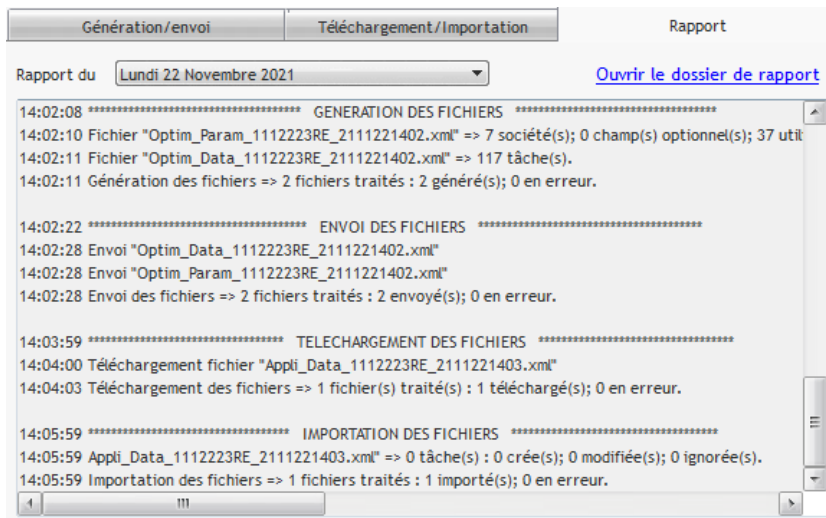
Génération/envoi | Téléchargement/Importation | Rapport

Rapport du Lundi 22 Novembre 2021

Ouvrir le dossier de rapport

14:02:08 ************************************ GENERATION DES FICHIERS ************************************
14:02:10 Fichier "Optim_Param_1112223RE_2111221402.xml" => 7 société(s); 0 champ(s) optionnel(s); 37 util
14:02:11 Fichier "Optim_Data_1112223RE_2111221402.xml" => 117 tâche(s).
14:02:11 Génération des fichiers => 2 fichiers traités : 2 généré(s); 0 en erreur.

14:02:22 ************************************ ENVOI DES FICHIERS ************************************
14:02:28 Envoi "Optim_Data_1112223RE_2111221402.xml"
14:02:28 Envoi "Optim_Param_1112223RE_2111221402.xml"
14:02:28 Envoi des fichiers => 2 fichiers traités : 2 envoyé(s); 0 en erreur.

14:03:59 ************************************ TELECHARGEMENT DES FICHIERS ************************************
14:04:00 Téléchargement fichier "Appli_Data_1112223RE_2111221403.xml"
14:04:03 Téléchargement des fichiers => 1 fichier(s) traité(s) : 1 téléchargé(s); 0 en erreur.

14:05:59 ************************************ IMPORTATION DES FICHIERS ************************************
14:05:59 Appli_Data_1112223RE_2111221403.xml" => 0 tâche(s) : 0 crée(s); 0 modifiée(s); 0 ignorée(s).
14:05:59 Importation des fichiers => 1 fichiers traités : 1 importé(s); 0 en erreur.